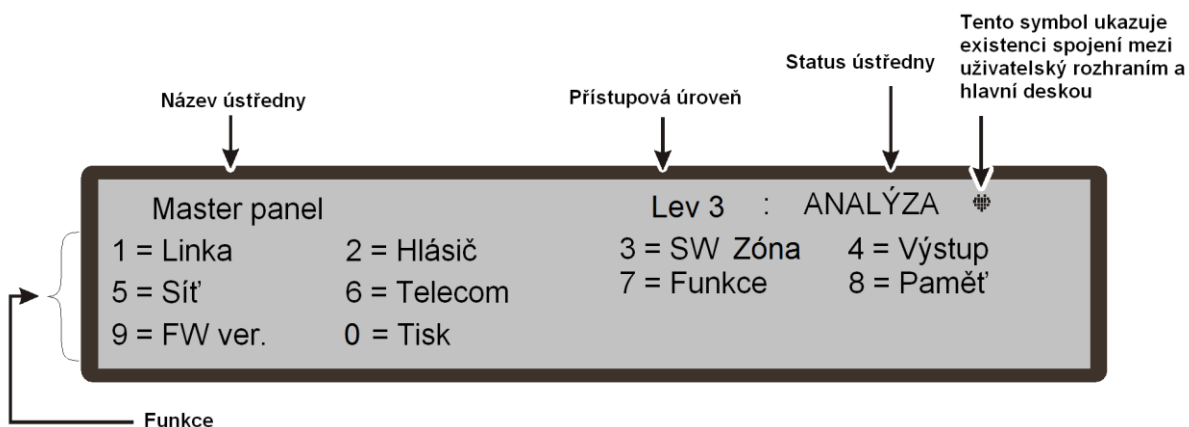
Tento symbol ukazuje existenci spojení mezi uživatelský rozhraním a hlavní deskou

Status ústředny

Název ústředny

Přístupová úroveň

Master panel

Lev 3 : ANALÝZA

1 = Linka
2 = Hlásič
3 = SW Zóna
4 = Výstup
5 = Síť
6 = Telecom
7 = Funkce
8 = Paměť
9 = FW ver.
0 = Tisk

Funkce